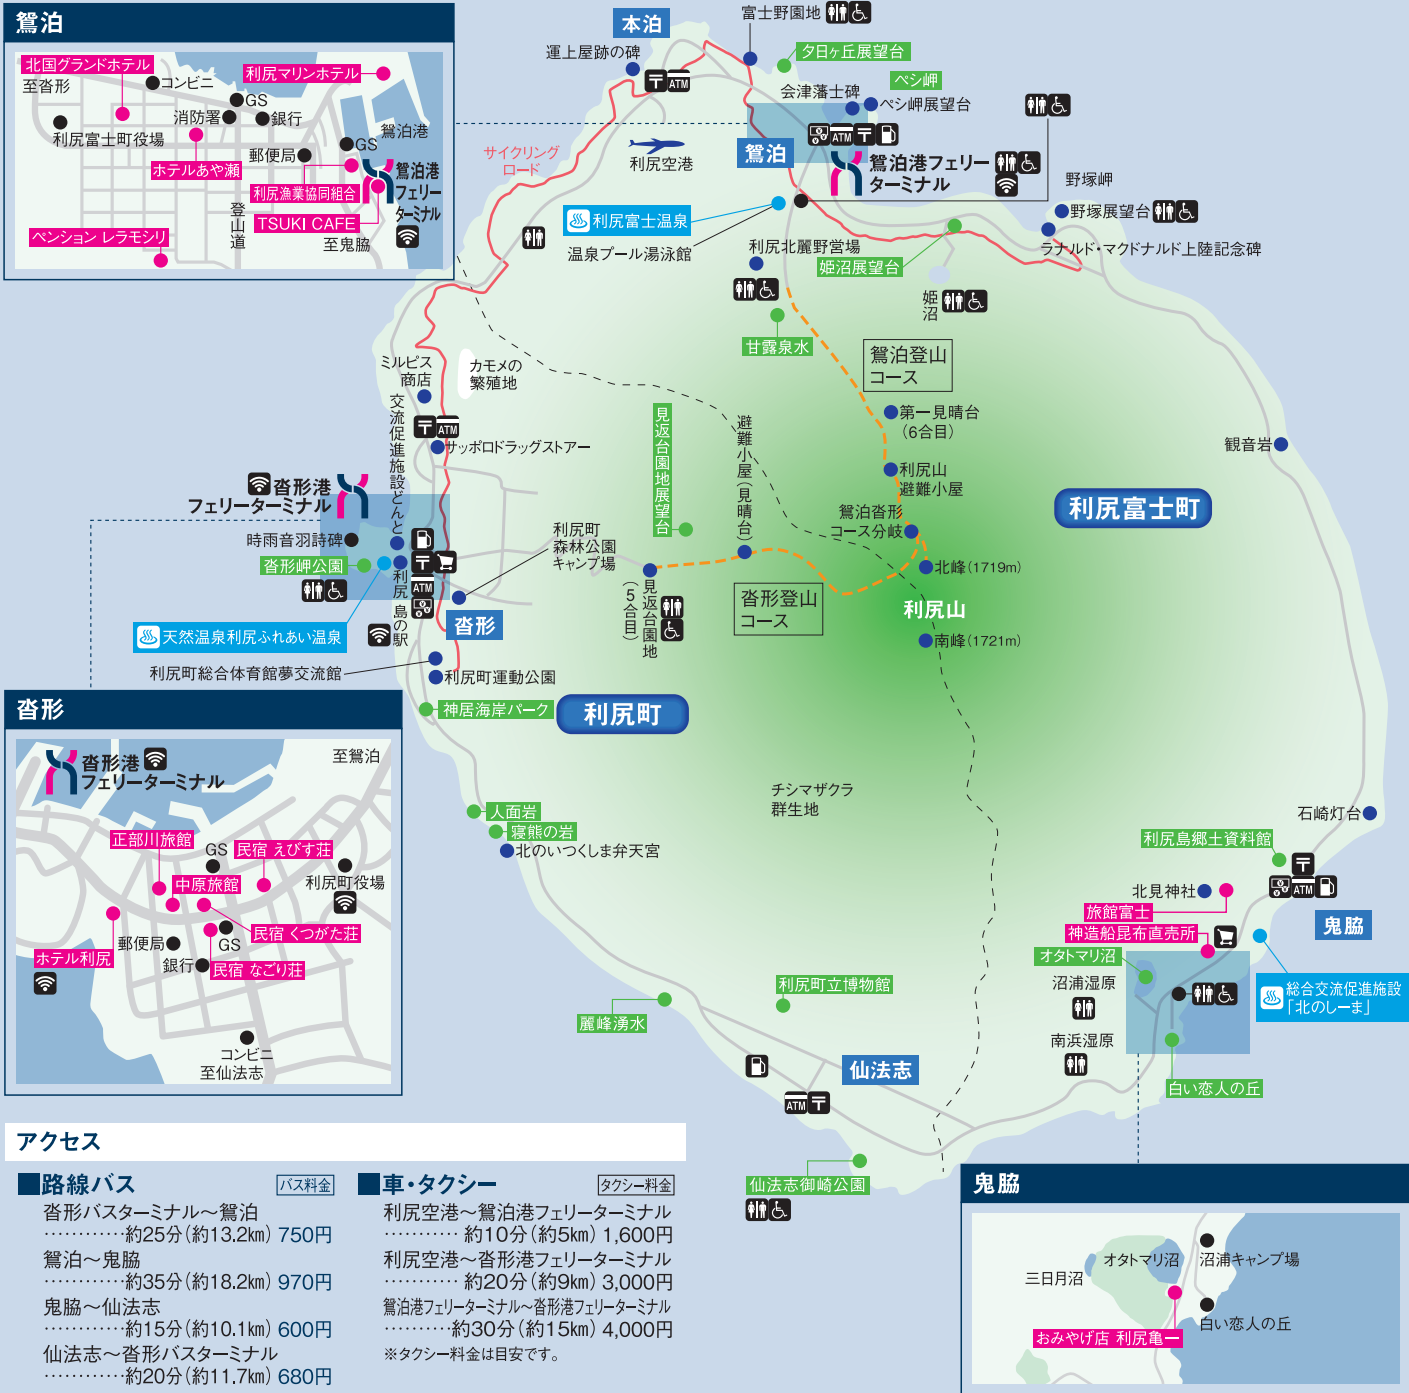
鴛泊

北国グランドホテル
至沓形
コンビニ
利尻マリンホテル
GS
消防署
銀行
鴛泊港
利尻富士町役場
GS
郵便局
ホテルあや瀬
鴛泊港フェリーターミナル
利尻漁業協同組合
登山道
TSUKI CAFE
ペンション レラモシリ
至鬼脇

本泊
富士野園地
運上屋跡の碑
夕日ヶ丘展望台
ペシ岬
会津藩士碑
ペシ岬展望台
サイクリングロード
利尻空港
鴛泊
鴛泊港フェリーターミナル
野塚岬
野塚展望台
利尻富士温泉
温泉プール湯泳館
利尻北麓野営場
姫沼展望台
ラナルド・マクドナルド上陸記念碑
姫沼
甘露泉水
鴛泊登山コース
ミルピス商店
カモメの繁殖地
第一見晴台（6合目）
交流促進施設どんと
サッポロドラッグストアー
見返台園地展望台
避難小屋（見晴台）
利尻山避難小屋
観音岩
沓形港フェリーターミナル
鴛泊沓形コース分岐
利尻富士町
時雨音羽詩碑
利尻町森林公園キャンプ場
沓形岬公園
北峰（1719m）
利尻島の駅
見返台園地（5合目）
沓形登山コース
利尻山
天然温泉利尻ふれあい温泉
沓形
南峰（1721m）
利尻町総合体育館夢交流館
利尻町運動公園
神居海岸パーク
利尻町

沓形
沓形港フェリーターミナル
至鴛泊
正部川旅館
GS
民宿 えびす荘
利尻町役場
中原旅館
民宿 くつがた荘
郵便局
GS
ホテル利尻
銀行
民宿 なごり荘
コンビニ
至仙法志

チシマザクラ群生地
人面岩
寝熊の岩
北のいつくしま弁天宮
石崎灯台
利尻島郷土資料館
北見神社
旅館富士
神造船昆布直売所
鬼脇
オタトマリ沼
沼浦湿原
総合交流促進施設「北のしーま」
利尻町立博物館
麗峰湧水
南浜湿原
白い恋人の丘
仙法志
仙法志御崎公園

鬼脇
オタトマリ沼
沼浦キャンプ場
三日月沼
白い恋人の丘
おみやげ店 利尻亀一

アクセス
■路線バス バス料金
沓形バスターミナル～鴛泊 …………約25分（約13.2㎞）750円
鴛泊～鬼脇 …………約35分（約18.2㎞）970円
鬼脇～仙法志 …………約15分（約10.1㎞）600円
仙法志～沓形バスターミナル …………約20分（約11.7㎞）680円

■車・タクシー タクシー料金
利尻空港～鴛泊港フェリーターミナル ………… 約10分（約5㎞）1,600円
利尻空港～沓形港フェリーターミナル ………… 約20分（約9㎞）3,000円
鴛泊港フェリーターミナル～沓形港フェリーターミナル ………約30分（約15㎞）4,000円
※タクシー料金は目安です。